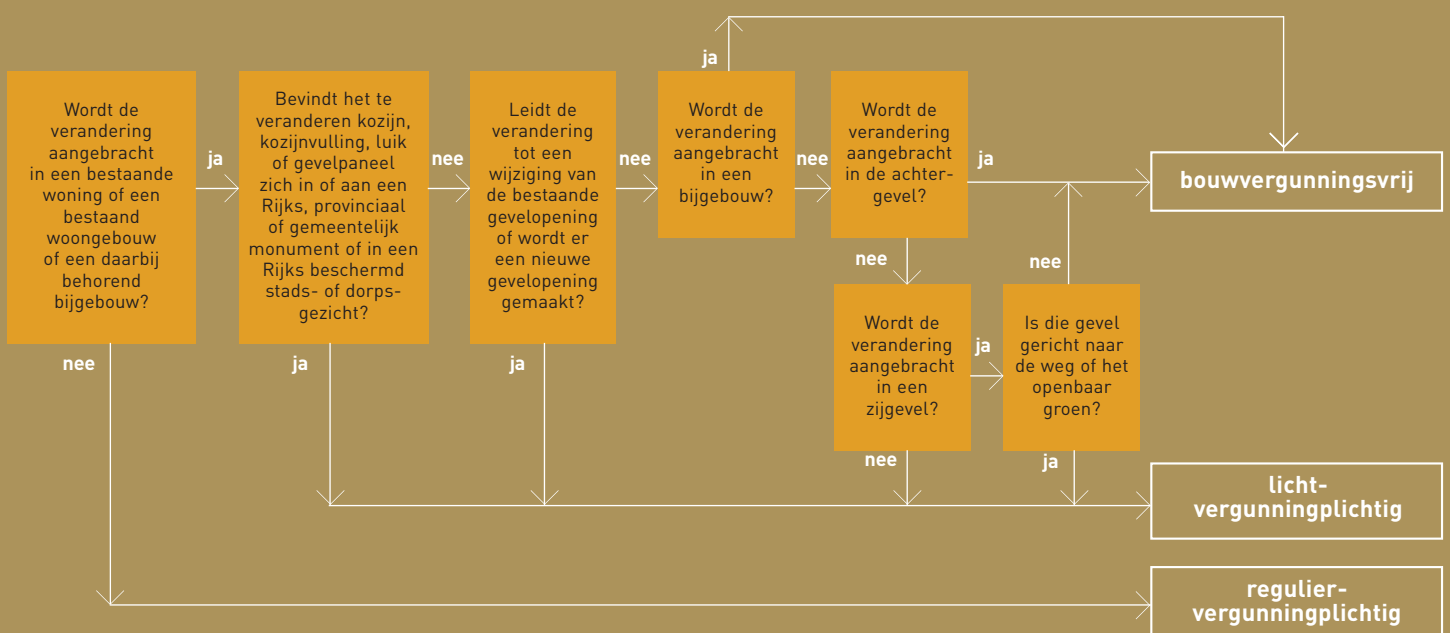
Wordt de verandering aangebracht in een bestaande woning of een bestaand woongebouw of een daarbij behorend bijgebouw?

ja

Bevindt het te veranderen kozijn, kozijnvulling, luik of gevelpaneel zich in of aan een Rijks, provinciaal of gemeentelijk monument of in een Rijks beschermd stads- of dorpsgezicht?

nee

Leidt de verandering tot een wijziging van de bestaande gevelopening of wordt er een nieuwe gevelopening gemaakt?

nee

ja

Wordt de verandering aangebracht in een bijgebouw?

nee

Wordt de verandering aangebracht in de achtergevel?

ja

bouwvergunningsvrij

nee

Wordt de verandering aangebracht in een zijgevel?

ja

Is die gevel gericht naar de weg of het openbaar groen?

nee

nee

ja

ja

nee

ja

licht-vergunningplichtig

regulier-vergunningplichtig